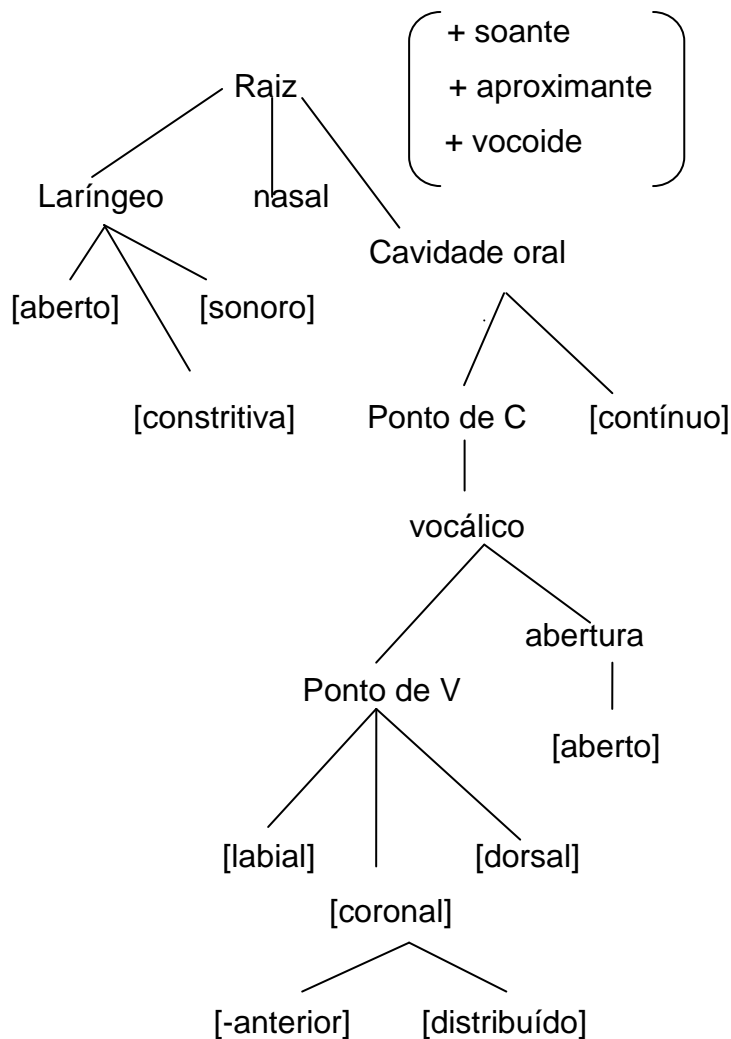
+ soante
+ aproximante
+ vocoide

Raiz

Laríngeo nasal Cavidade oral

[aberto] [sonoro]

[constritiva] Ponto de C [contínuo]

vocálico

abertura

Ponto de V

[aberto]

[labial] [dorsal]

[coronal]

[-anterior] [distribuído]